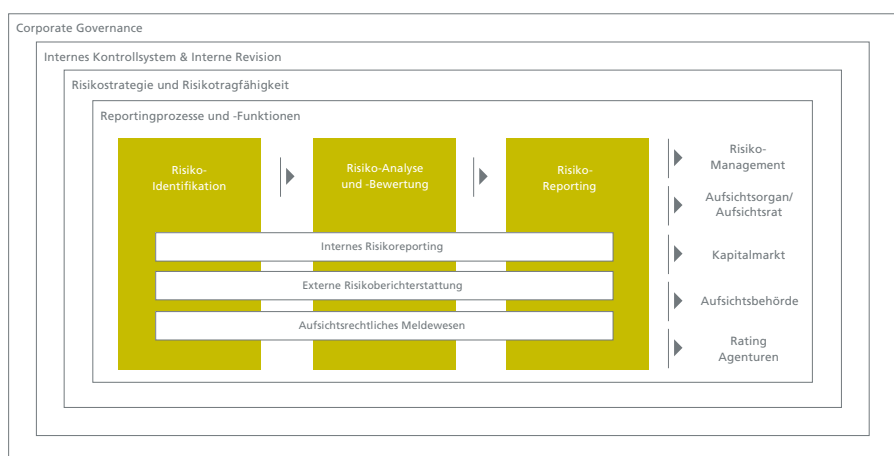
Corporate Governance

Internes Kontrollsystem & Interne Revision

Risikostrategie und Risikotragfähigkeit

Reportingprozesse und -Funktionen

Risiko-Identifikation

Risiko-Analyse und -Bewertung

Risiko-Reporting

Internes Risikoreporting

Externe Risikoberichterstattung

Aufsichtsrechtliches Meldewesen

Risiko-Management

Aufsichtsorgan/ Aufsichtsrat

Kapitalmarkt

Aufsichtsbehörde

Rating Agenturen